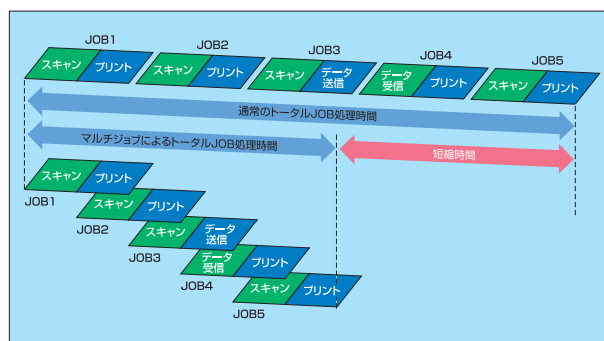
JOB1
スキャン プリント
JOB2
スキャン プリント
JOB3
スキャン データ送信
JOB4
データ受信 プリント
JOB5
スキャン プリント

通常のトータルJOB処理時間

マルチジョブによるトータルJOB処理時間

短縮時間

スキャン プリント
JOB1
スキャン プリント
JOB2
スキャン データ送信
JOB3
データ受信 プリント
JOB4
スキャン プリント
JOB5